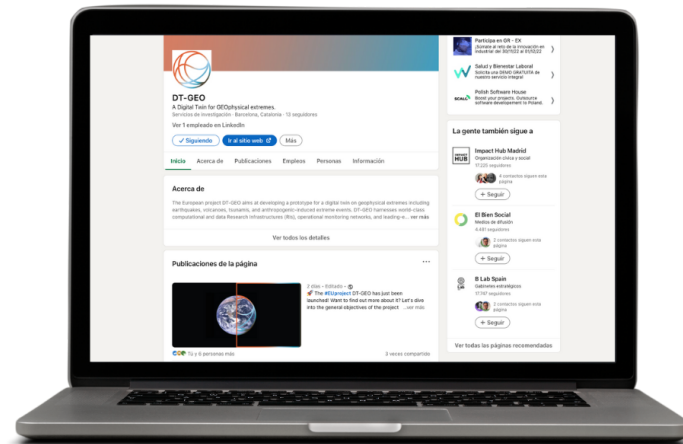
DT-GEO
A Digital Twin for GEOphysical extremes.
Servicios de investigación · Barcelona, Catalonia · 13 seguidores
Ver 1 empleado en LinkedIn
✓ Siguiendo | Ir al sitio web | Más

Inicio | Acerca de | Publicaciones | Empleos | Personas | Información

Acerca de
The European project DT-GEO aims at developing a prototype for a digital twin on geophysical extremes including earthquakes, volcanoes, tsunamis, and anthropogenic-induced extreme events. DT-GEO harnesses world-class computational and data Research infrastructures (RIs), operational monitoring networks, and leading-e... ver más
Ver todos los detalles

Publicaciones de la página
2 días · Editado ·
The #EUproject DT-GEO has just been launched! Want to find out more about it? Let's dive into the general objectives of the project ...ver más
Tú y 6 personas más
3 veces compartido

Participa en GR · EX
¡Sumate al reto de la innovación en industrial del 20/11/22 al 01/03/22
Salud y Bienestar Laboral
Solicita una DEMO GRATUITA de nuestro servicio integral
Polish Software House
Boost your projects. Outsource software development to Poland.

La gente también sigue a
Impact Hub Madrid
Organización cívica y social
17.220 seguidores
4 contactos siguen esta página
+ Seguir
El Bien Social
Medios de difusión
4.461 seguidores
2 contactos siguen esta página
+ Seguir
B Lab Spain
Gabinetes estratégicos
17.747 seguidores
2 contactos siguen esta página
+ Seguir
Ver todas las páginas recomendadas